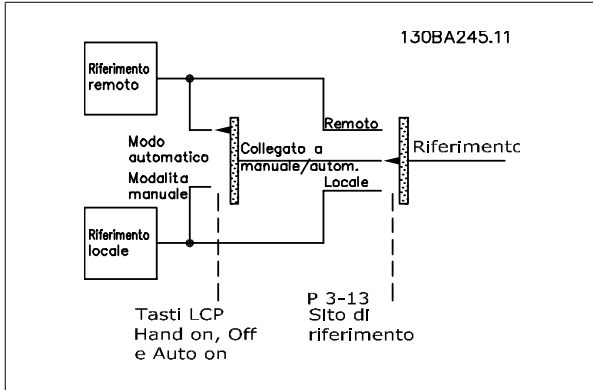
130BA245.11

Riferimento remoto

Remoto

Modo automatico

Collegato a manuale/autom.

Riferimento

Modalita manuale

Locale

Riferimento locale

Tasti LCP Hand on, Off e Auto on

P 3-13 Sito di riferimento